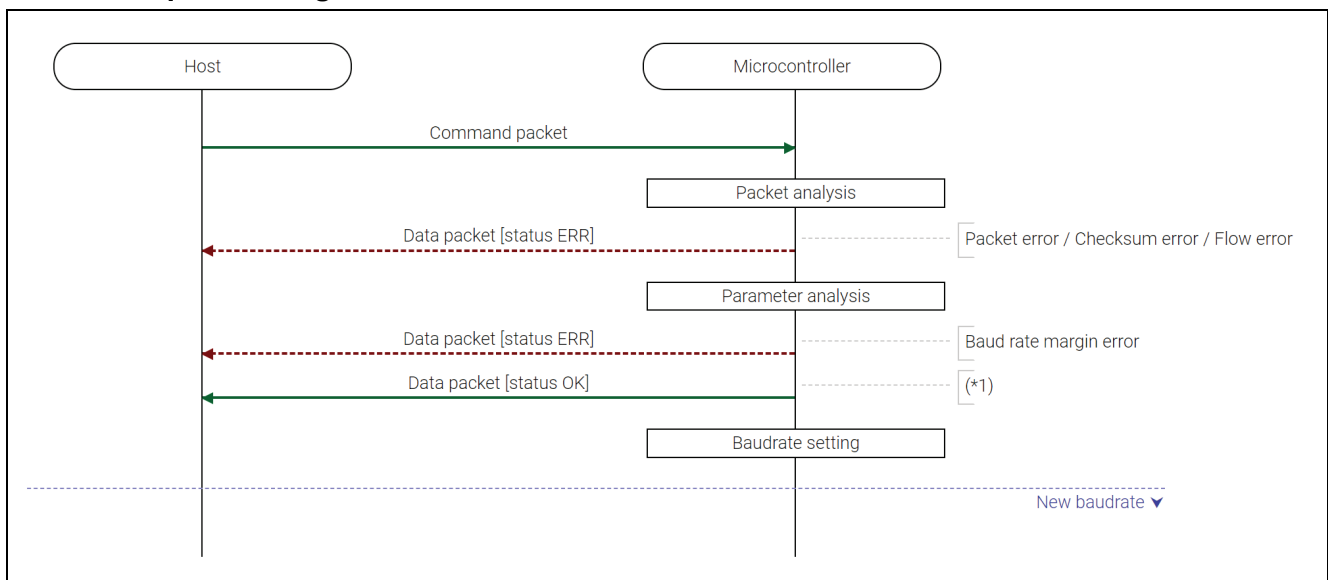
Host

Microcontroller

Command packet

Packet analysis

Data packet [status ERR]

Packet error / Checksum error / Flow error

Parameter analysis

Data packet [status ERR]

Baud rate margin error

Data packet [status OK]

(*1)

Baudrate setting

New baudrate ▼